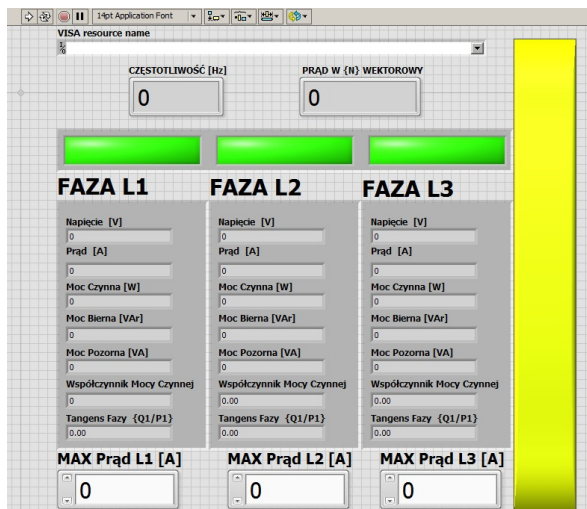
14pt Application Font

VISA resource name

CZĘSTOTLIWOŚĆ [Hz]
0

PRĄD W {N} WEKTOROWY
0

FAZA L1

Napięcie [V]
0
Prąd [A]
0
Moc Czynna [W]
0
Moc Bierna [VAr]
0
Moc Pozorna [VA]
0
Współczynnik Mocy Czynnej
0
Tangens Fazy {Q1/P1}
0.00

FAZA L2

Napięcie [V]
0
Prąd [A]
0
Moc Czynna [W]
0
Moc Bierna [VAr]
0
Moc Pozorna [VA]
0
Współczynnik Mocy Czynnej
0.00
Tangens Fazy {Q1/P1}
0.00

FAZA L3

Napięcie [V]
0
Prąd [A]
0
Moc Czynna [W]
0
Moc Bierna [VAr]
0
Moc Pozorna [VA]
0
Współczynnik Mocy Czynnej
0.00
Tangens Fazy {Q1/P1}
0.00

MAX Prąd L1 [A]
0

MAX Prąd L2 [A]
0

MAX Prąd L3 [A]
0